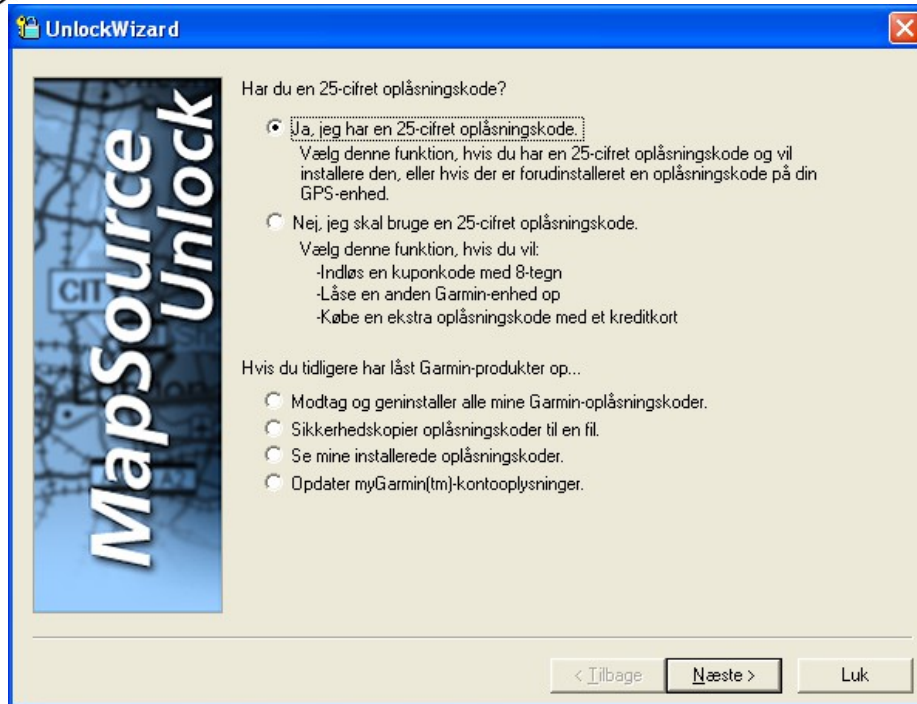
UnlockWizard

MapSource Unlock

CIT

Har du en 25-cifret oplåsningskode?

Ja, jeg har en 25-cifret oplåsningskode.
Vælg denne funktion, hvis du har en 25-cifret oplåsningskode og vil installere den, eller hvis der er forudinstalleret en oplåsningskode på din GPS-enhed.

Nej, jeg skal bruge en 25-cifret oplåsningskode.
Vælg denne funktion, hvis du vil:
-Indløs en kuponkode med 8-tegn
-Låse en anden Garmin-enhed op
-Købe en ekstra oplåsningskode med et kreditkort

Hvis du tidligere har låst Garmin-produkter op...

Modtag og geninstaller alle mine Garmin-oplåsningskoder.
Sikkerhedskopier oplåsningskoder til en fil.
Se mine installerede oplåsningskoder.
Opdater myGarmin(tm)-kontooplysninger.

< Tilbage
Næste >
Luk